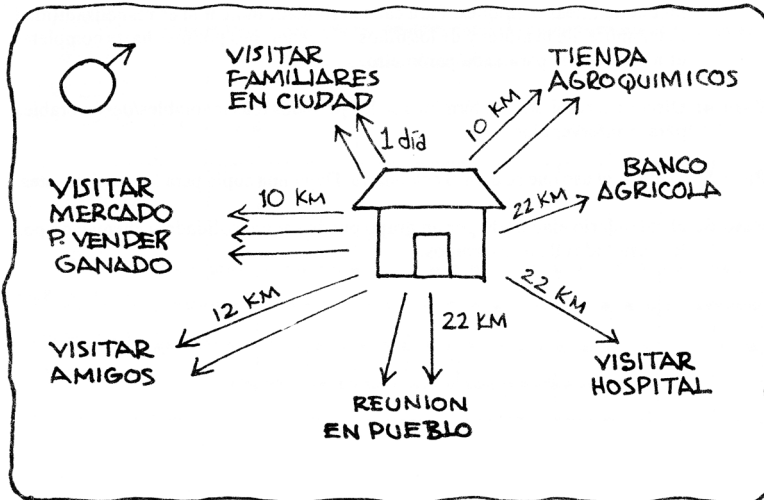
VISITAR FAMILIARES EN CIUDAD

1 día

10 KM

TIENDA AGROQUIMICOS

VISITAR MERCADO P. VENDER GANADO

10 KM

BANCO AGRICOLA

22 KM

12 KM

22 KM

22 KM

VISITAR AMIGOS

REUNION EN PUEBLO

VISITAR HOSPITAL